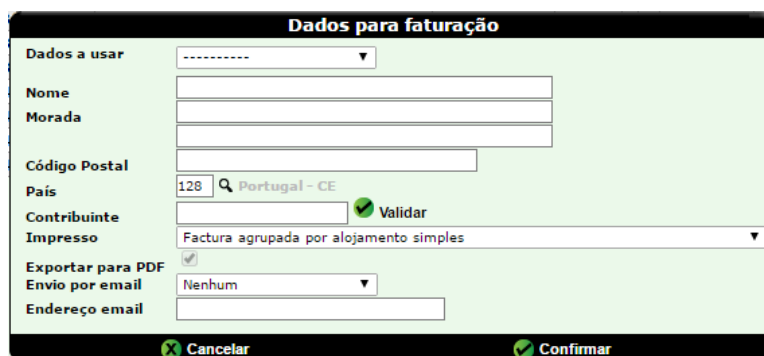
Dados para faturação

Dados a usar ---------- ▼

Nome

Morada

Código Postal

País 128 Portugal - CE

Contribuinte Validar

Impresso Factura agrupada por alojamento simples ▼

Exportar para PDF

Envio por email Nenhum ▼

Endereço email

Cancelar

Confirmar